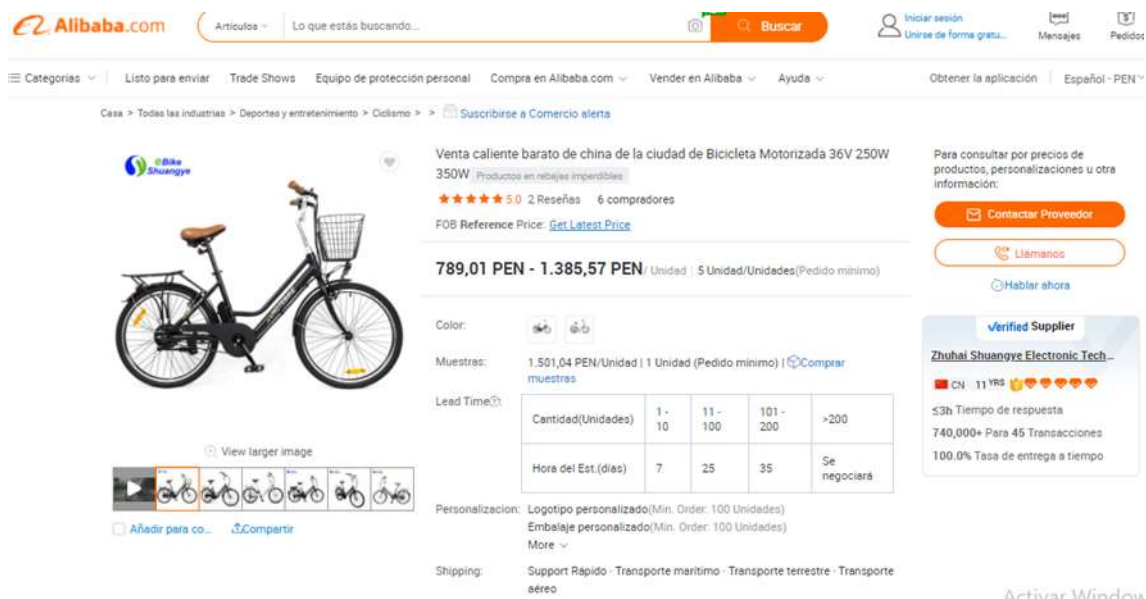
Alibaba.com Artículos Lo que estás buscando... Buscar Iniciar sesión Unirse de forma gratu... Mensajes Pedidos

Categorías Listo para enviar Trade Shows Equipo de protección personal Compra en Alibaba.com Vender en Alibaba Ayuda Obtener la aplicación Español - PEN

Casa > Todas las industrias > Deportes y entretenimiento > Ciclismo > > Suscribirse a Comercio alerta

EBike Shuangye

Venta caliente barato de china de la ciudad de Bicicleta Motorizada 36V 250W 350W Productos en rebajas imperdibles

5.0 2 Reseñas 6 compradores

FOB Reference Price: Get Latest Price

789,01 PEN - 1.385,57 PEN/ Unidad | 5 Unidad/Unidades(Pedido mínimo)

Color:

Muestras: 1.501,04 PEN/Unidad | 1 Unidad (Pedido mínimo) | Comprar muestras

Lead Time:

| Cantidad(Unidades) | 1 - 10 | 11 - 100 | 101 - 200 | >200 |
|---|---|---|---|---|
| Hora del Est.(días) | 7 | 25 | 35 | Se negociará |

Personalizacion: Logotipo personalizado(Min. Order: 100 Unidades)
Embalaje personalizado(Min. Order: 100 Unidades)
More

Shipping: Support Rápido · Transporte marítimo · Transporte terrestre · Transporte aéreo

View larger image

Añadir para co... Compartir

Para consultar por precios de productos, personalizaciones u otra información:

Contactar Proveedor

Llámanos

Hablar ahora

Verified Supplier

Zhuhai Shuangye Electronic Tech...

CN 11 YRS

≤3h Tiempo de respuesta

740,000+ Para 45 Transacciones

100.0% Tasa de entrega a tiempo

Activar Window